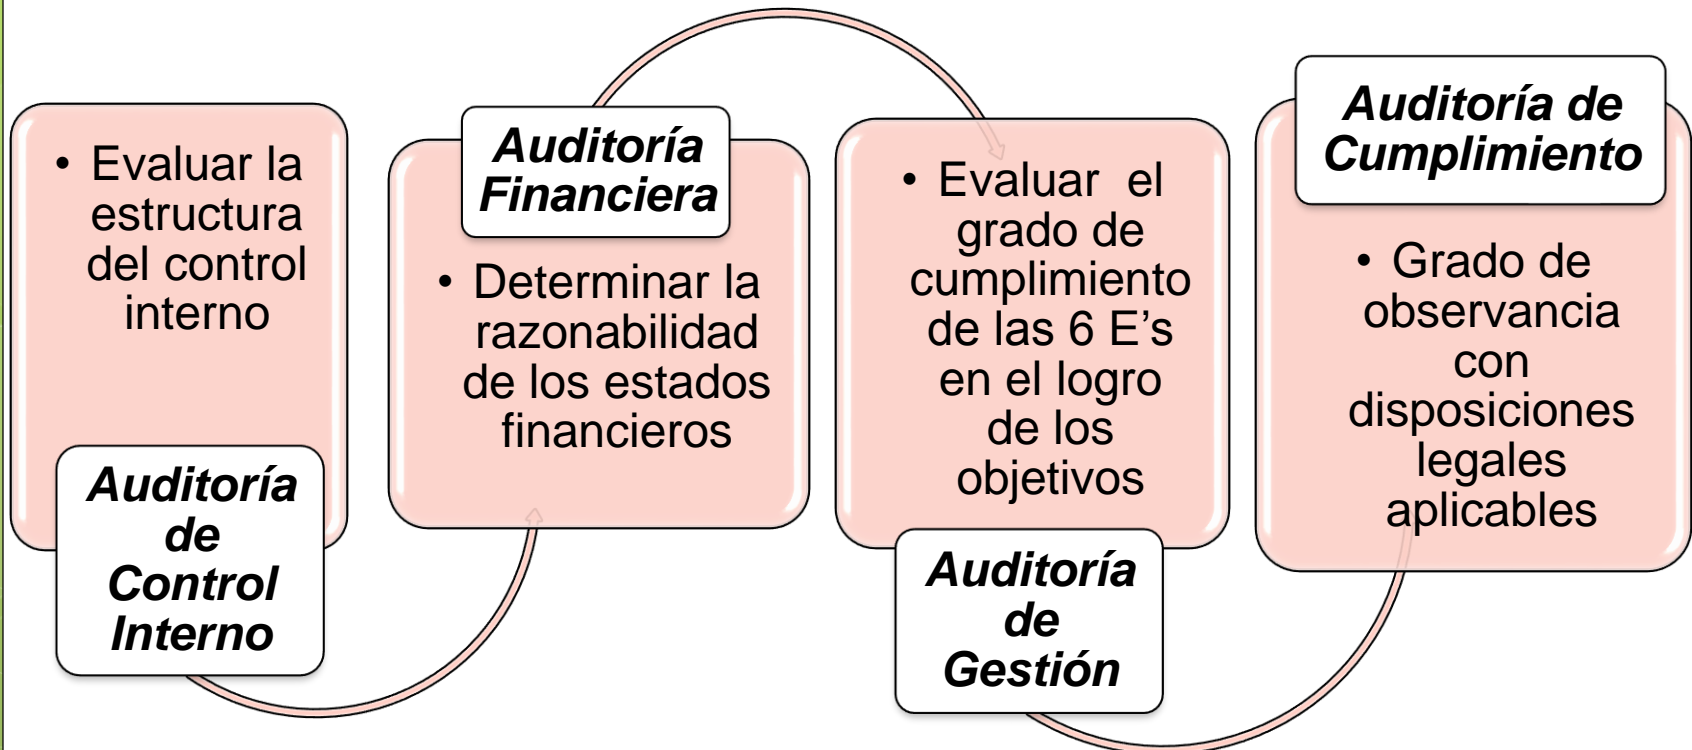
• Evaluar la estructura del control interno

Auditoría de Control Interno

Auditoría Financiera

• Determinar la razonabilidad de los estados financieros

• Evaluar el grado de cumplimiento de las 6 E’s en el logro de los objetivos

Auditoría de Gestión

Auditoría de Cumplimiento

• Grado de observancia con disposiciones legales aplicables